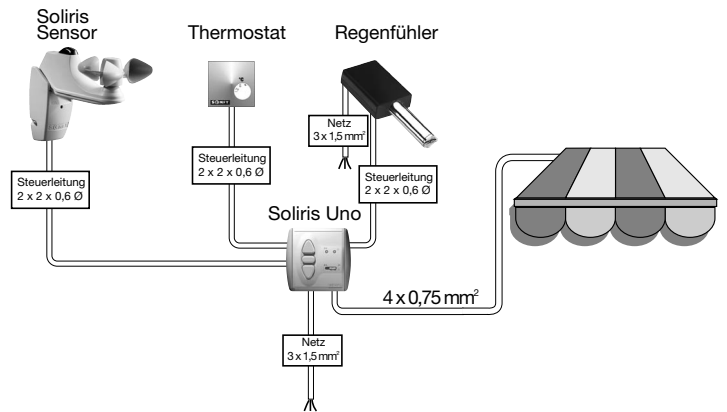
Soliris Sensor

Thermostat

Regenfühler

SOMFY

Netz
3 x 1,5 mm$^2$

Steuerleitung
2 x 2 x 0,6 Ø

Steuerleitung
2 x 2 x 0,6 Ø

Steuerleitung
2 x 2 x 0,6 Ø

Soliris Uno

4 x 0,75 mm$^2$

Netz
3 x 1,5 mm$^2$